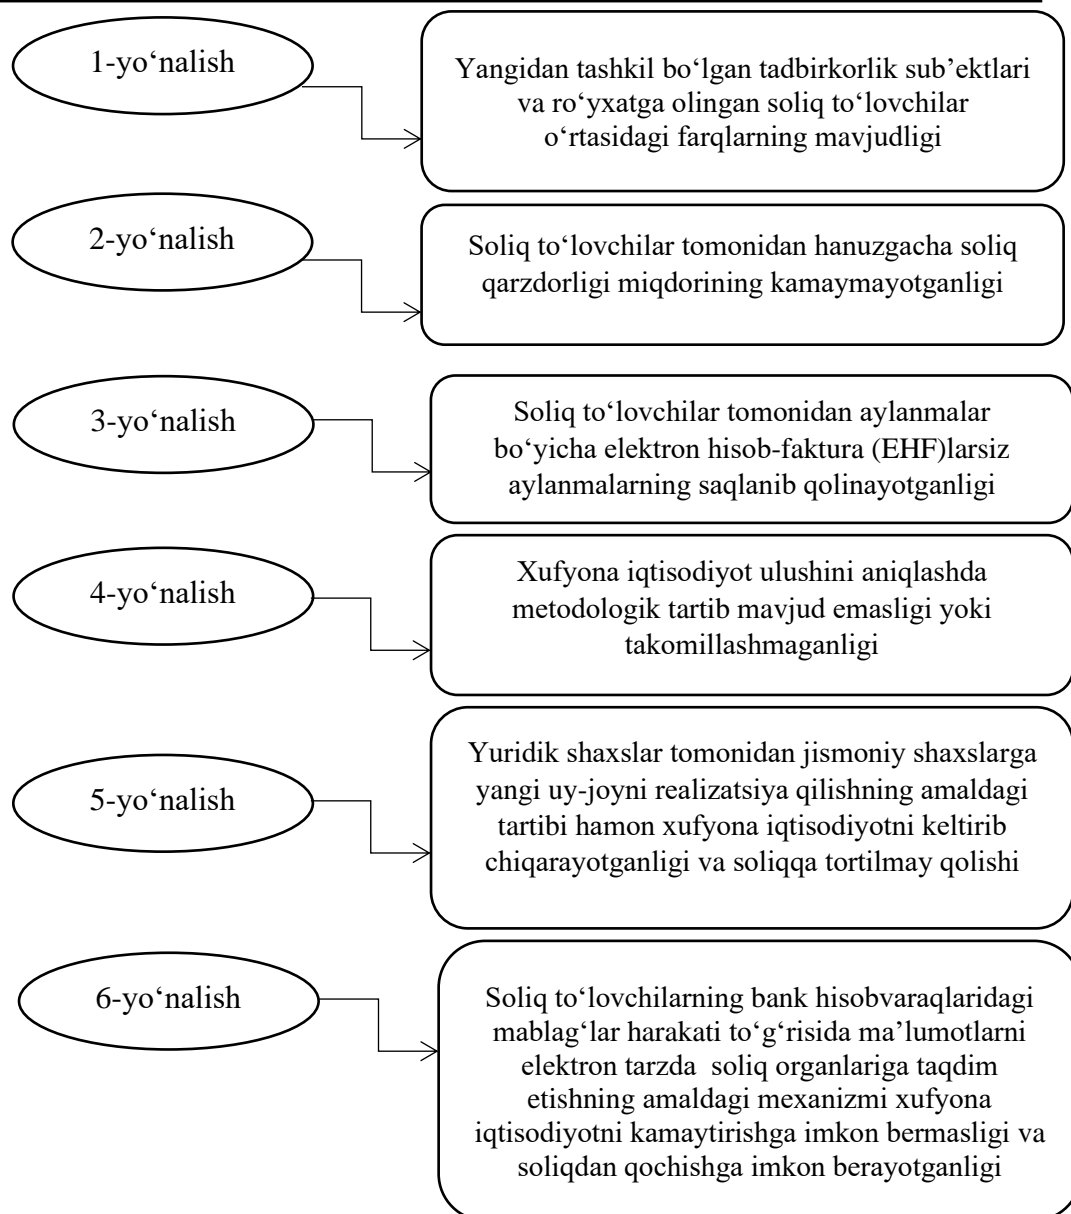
1-yo‘nalish

Yangidan tashkil bo‘lgan tadbirkorlik sub’ektlari va ro‘yxatga olingan soliq to‘lovchilar o‘rtasidagi farqlarning mavjudligi

2-yo‘nalish

Soliq to‘lovchilar tomonidan hanuzgacha soliq qarzdorligi miqdorining kamaymayotganligi

3-yo‘nalish

Soliq to‘lovchilar tomonidan aylanmalar bo‘yicha elektron hisob-faktura (EHF)larsiz aylanmalarning saqlanib qolinayotganligi

4-yo‘nalish

Xufyona iqtisodiyot ulushini aniqlashda metodologik tartib mavjud emasligi yoki takomillashmaganligi

5-yo‘nalish

Yuridik shaxslar tomonidan jismoniy shaxslarga yangi uy-joyni realizatsiya qilishning amaldagi tartibi hamon xufyona iqtisodiyotni keltirib chiqarayotganligi va soliqqa tortilmay qolishi

6-yo‘nalish

Soliq to‘lovchilarning bank hisobvaraqlaridagi mablag‘lar harakati to‘g‘risida ma’lumotlarni elektron tarzda soliq organlariga taqdim etishning amaldagi mexanizmi xufyona iqtisodiyotni kamaytirishga imkon bermasligi va soliqdan qochishga imkon berayotganligi